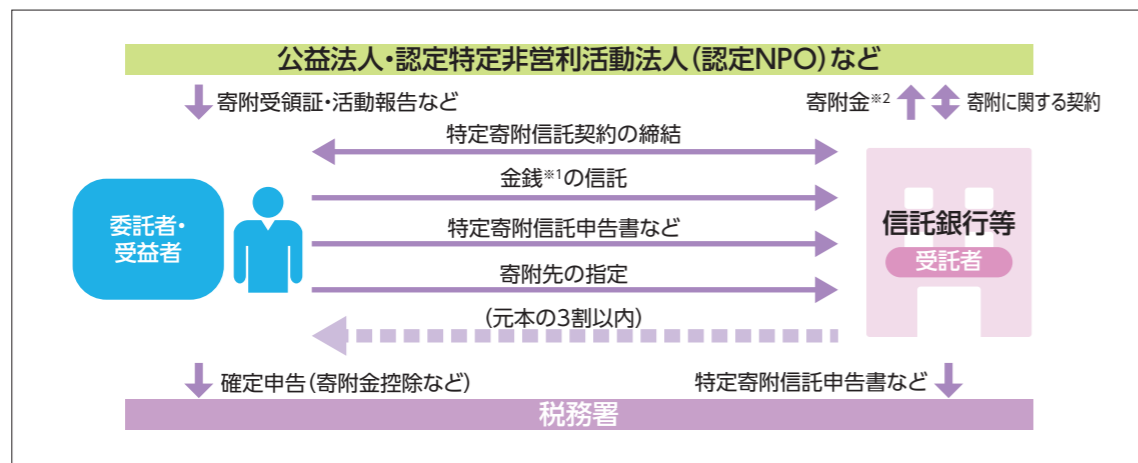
公益法人・認定特定非営利活動法人（認定NPO）など

寄附受領証・活動報告など

寄附金※2

寄附に関する契約

特定寄附信託契約の締結

金銭※1の信託

特定寄附信託申告書など

寄附先の指定

（元本の3割以内）

委託者・受益者

信託銀行等

受託者

確定申告（寄附金控除など）

特定寄附信託申告書など

税務署